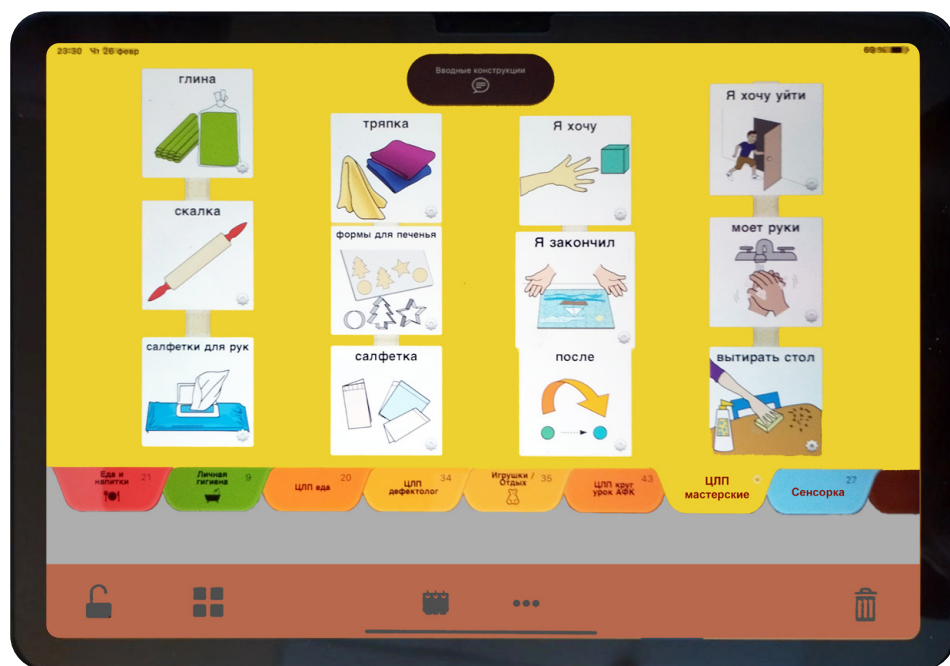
23:30 Чт 26 февр

Вводные конструкции

глина

скалка

салфетки для рук

тряпка

формы для печенья

салфетка

Я хочу

Я закончил

после

Я хочу уйти

моет руки

вытирать стол

Еда и напитки 21

Личная гигиена 9

ЦЛП еда 20

ЦЛП дефектолог 34

Игрушки / Отдых 35

ЦЛП круг урок АФК 43

ЦЛП мастерские

Сенсорка 27